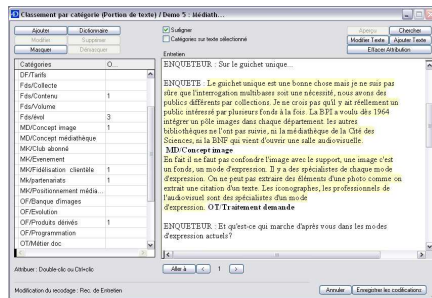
Classement par catégorie (Portion de texte) / Demo 5 : Médiath...

Ajouter | Dictionnaire...
Modifier | Supprimer
Masquer | Démasquer

Souligner
Catégories sur texte sélectionné

Aperçu | Chercher
Modifier Texte | Ajouter Texte
Effacer Attribution

Entretien

| Catégories | O... |
|---|---|
| DF/Tarifs | |
| Fds/Collecte | |
| Fds/Contenu | 1 |
| Fds/Volume | |
| Fds/évol | 3 |
| MD/Concept image | 1 |
| MD/Concept médiathèque | |
| MK/Club abonné | |
| MK/Evenement | |
| MK/Fidélisation clientèle | 1 |
| Mk/partenariats | 1 |
| MK/Positionnement média... | |
| OF/Banque d'images | |
| OF/Evolution | |
| OF/Produits dérivés | 1 |
| OF/Programmation | |
| OT/Métier doc | |

ENQUETEUR : Sur le guichet unique...

ENQUETE : Le guichet unique est une bonne chose mais je ne suis pas sûre que l'interrogation multibases soit une nécessité, nous avons des publics différents par collections. Je ne crois pas qu'il y ait réellement un public intéressé par plusieurs fonds à la fois. La BPI a voulu dès 1964 intégrer un pôle images dans chaque département. Les autres bibliothèques ne l'ont pas suivie, ni la médiathèque de la Cité des Sciences, ni la BNF qui vient d'ouvrir une salle audiovisuelle. MD/Concept image
En fait il ne faut pas confondre l'image avec le support, une image c'est un fonds, un mode d'expression. Il y a des spécialistes de chaque mode d'expression. On ne peut pas extraire des éléments d'une photo comme on extrait une citation d'un texte. Les iconographes, les professionnels de l'audiovisuel sont des spécialistes d'un mode d'expression. OT/Traitement demande

ENQUETEUR : Et qu'est-ce qui marche d'après vous dans les modes d'expression actuels?

Attribuer : Double-clic ou Ctrl+clic

Aller à | < | 1 | >

Modification du recodage : Rec. de Entretien

Annuler | Enregistrer les codifications